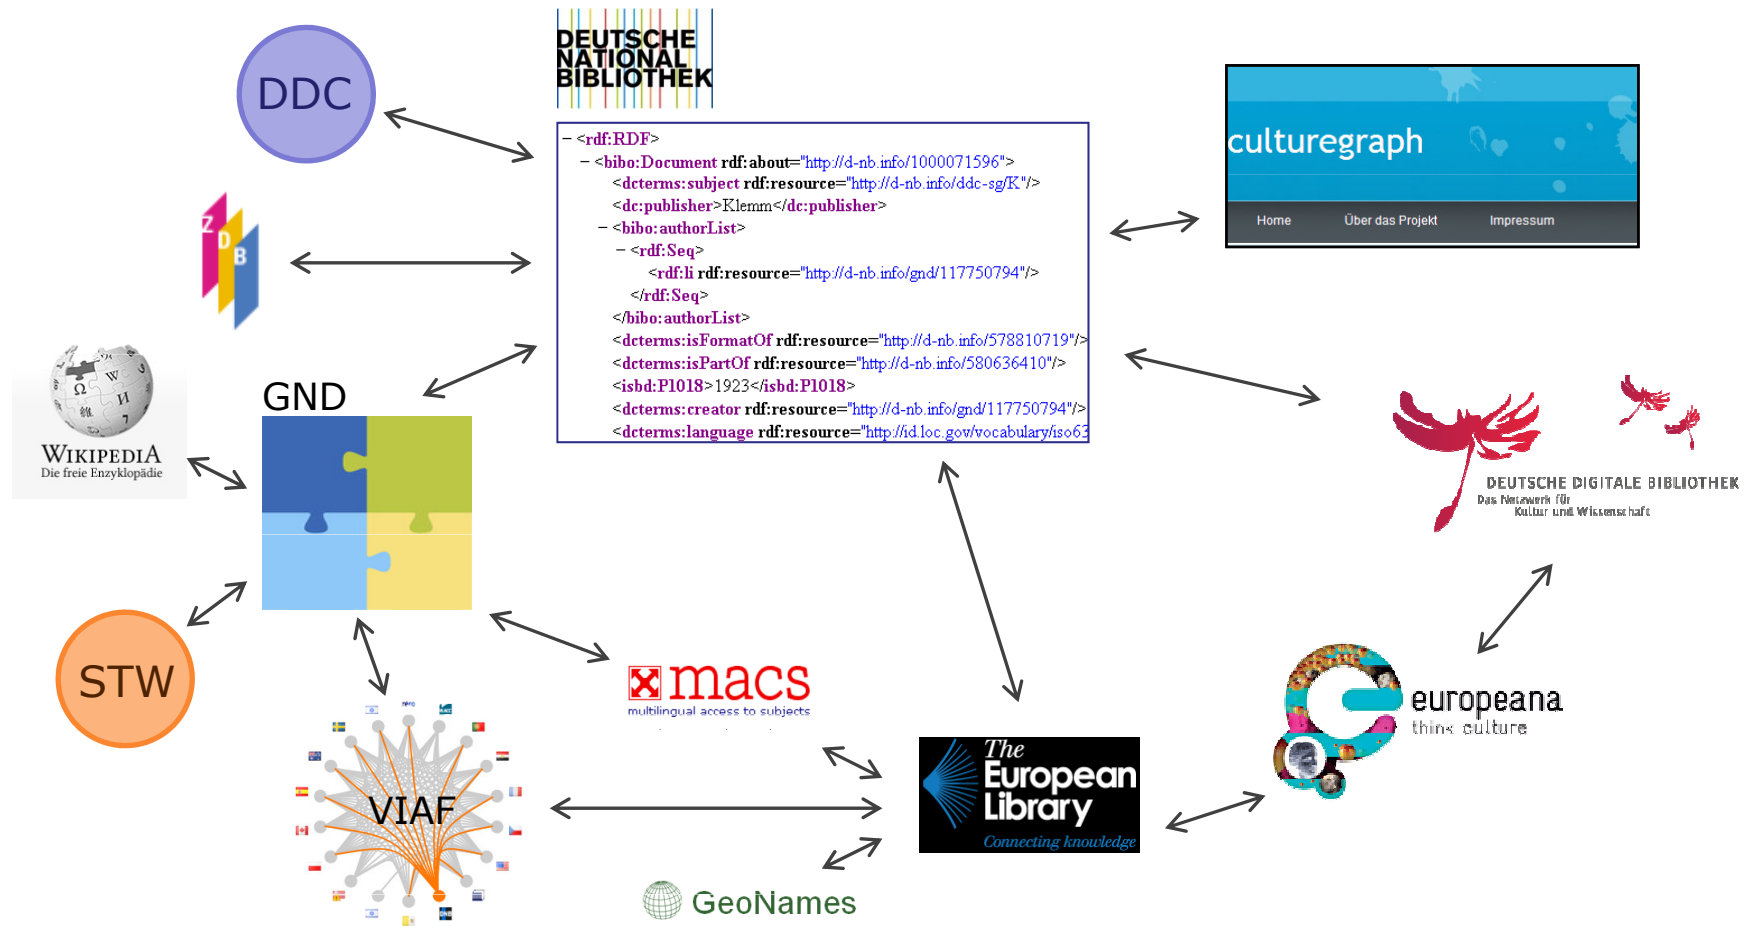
DDC

DEUTSCHE NATIONAL BIBLIOTHEK

– <rdf:RDF>
– <bibo:Document rdf:about="http://d-nb.info/1000071596">
<dcterms:subject rdf:resource="http://d-nb.info/ddc-sg/K"/>
<dc:publisher>Klemm</dc:publisher>
– <bibo:authorList>
– <rdf:Seq>
<rdf:li rdf:resource="http://d-nb.info/gnd/117750794"/>
</rdf:Seq>
</bibo:authorList>
<dcterms:isFormatOf rdf:resource="http://d-nb.info/578810719"/>
<dcterms:isPartOf rdf:resource="http://d-nb.info/580636410"/>
<isbd:P1018>1923</isbd:P1018>
<dcterms:creator rdf:resource="http://d-nb.info/gnd/117750794"/>
<dcterms:language rdf:resource="http://id.loc.gov/vocabulary/iso63

culturegraph
Home Über das Projekt Impressum

ZDB

WIKIPEDIA
Die freie Enzyklopädie

GND

DEUTSCHE DIGITALE BIBLIOTHEK
Das Netzwerk für Kultur und Wissenschaft

STW

macs
multilingual access to subjects

VIAF

The European Library
Connecting knowledge

europeana
think culture

GeoNames